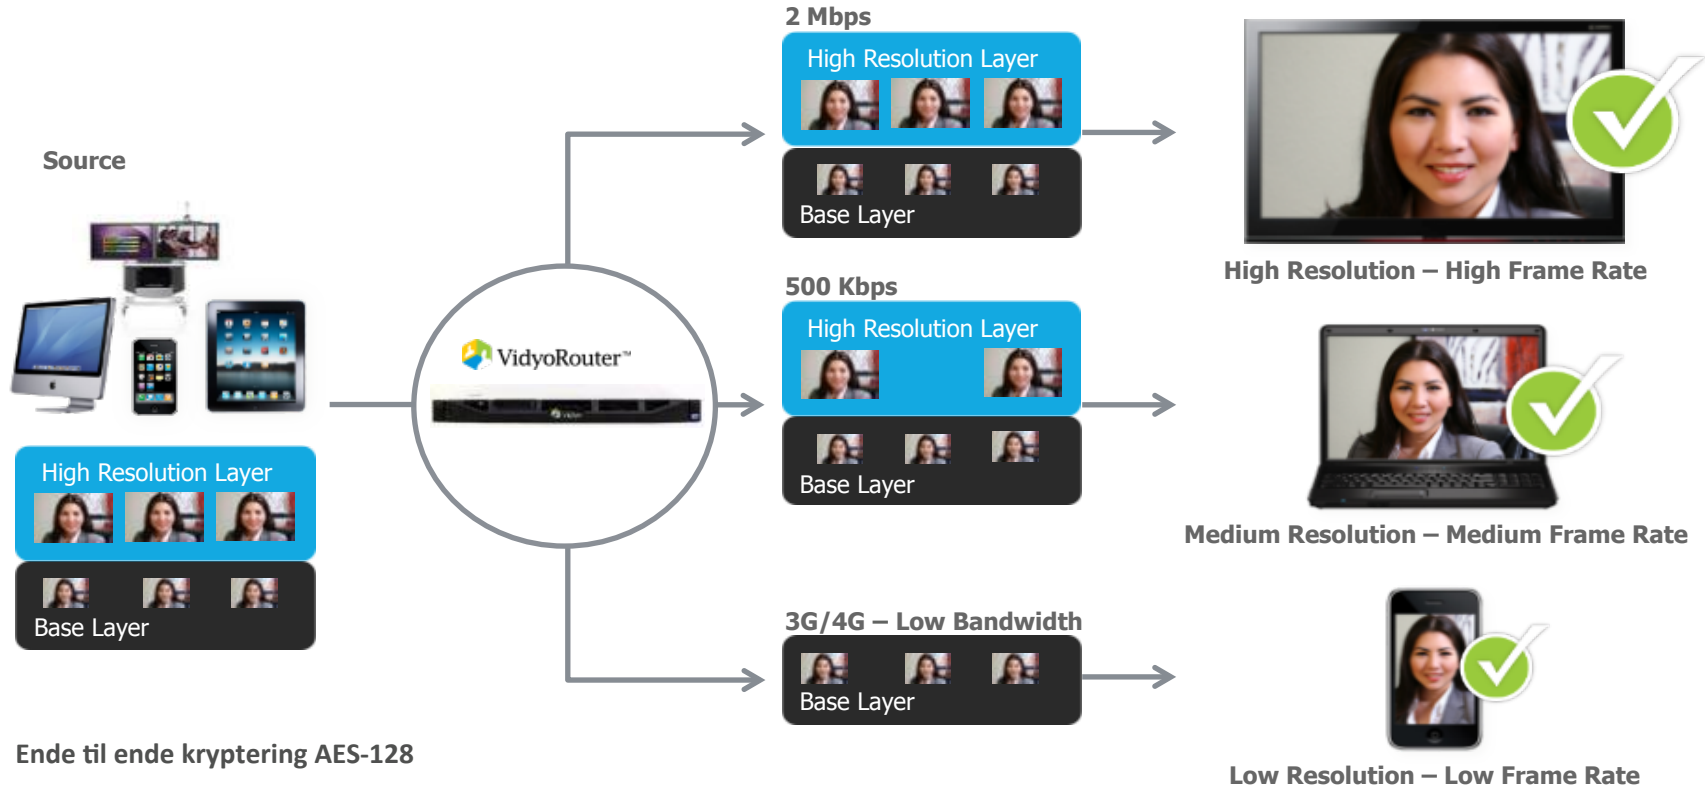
Source

High Resolution Layer

Base Layer

VidyoRouter™

2 Mbps

High Resolution Layer

Base Layer

500 Kbps

High Resolution Layer

Base Layer

3G/4G – Low Bandwidth

Base Layer

High Resolution – High Frame Rate

Medium Resolution – Medium Frame Rate

Low Resolution – Low Frame Rate

Ende til ende kryptering AES-128